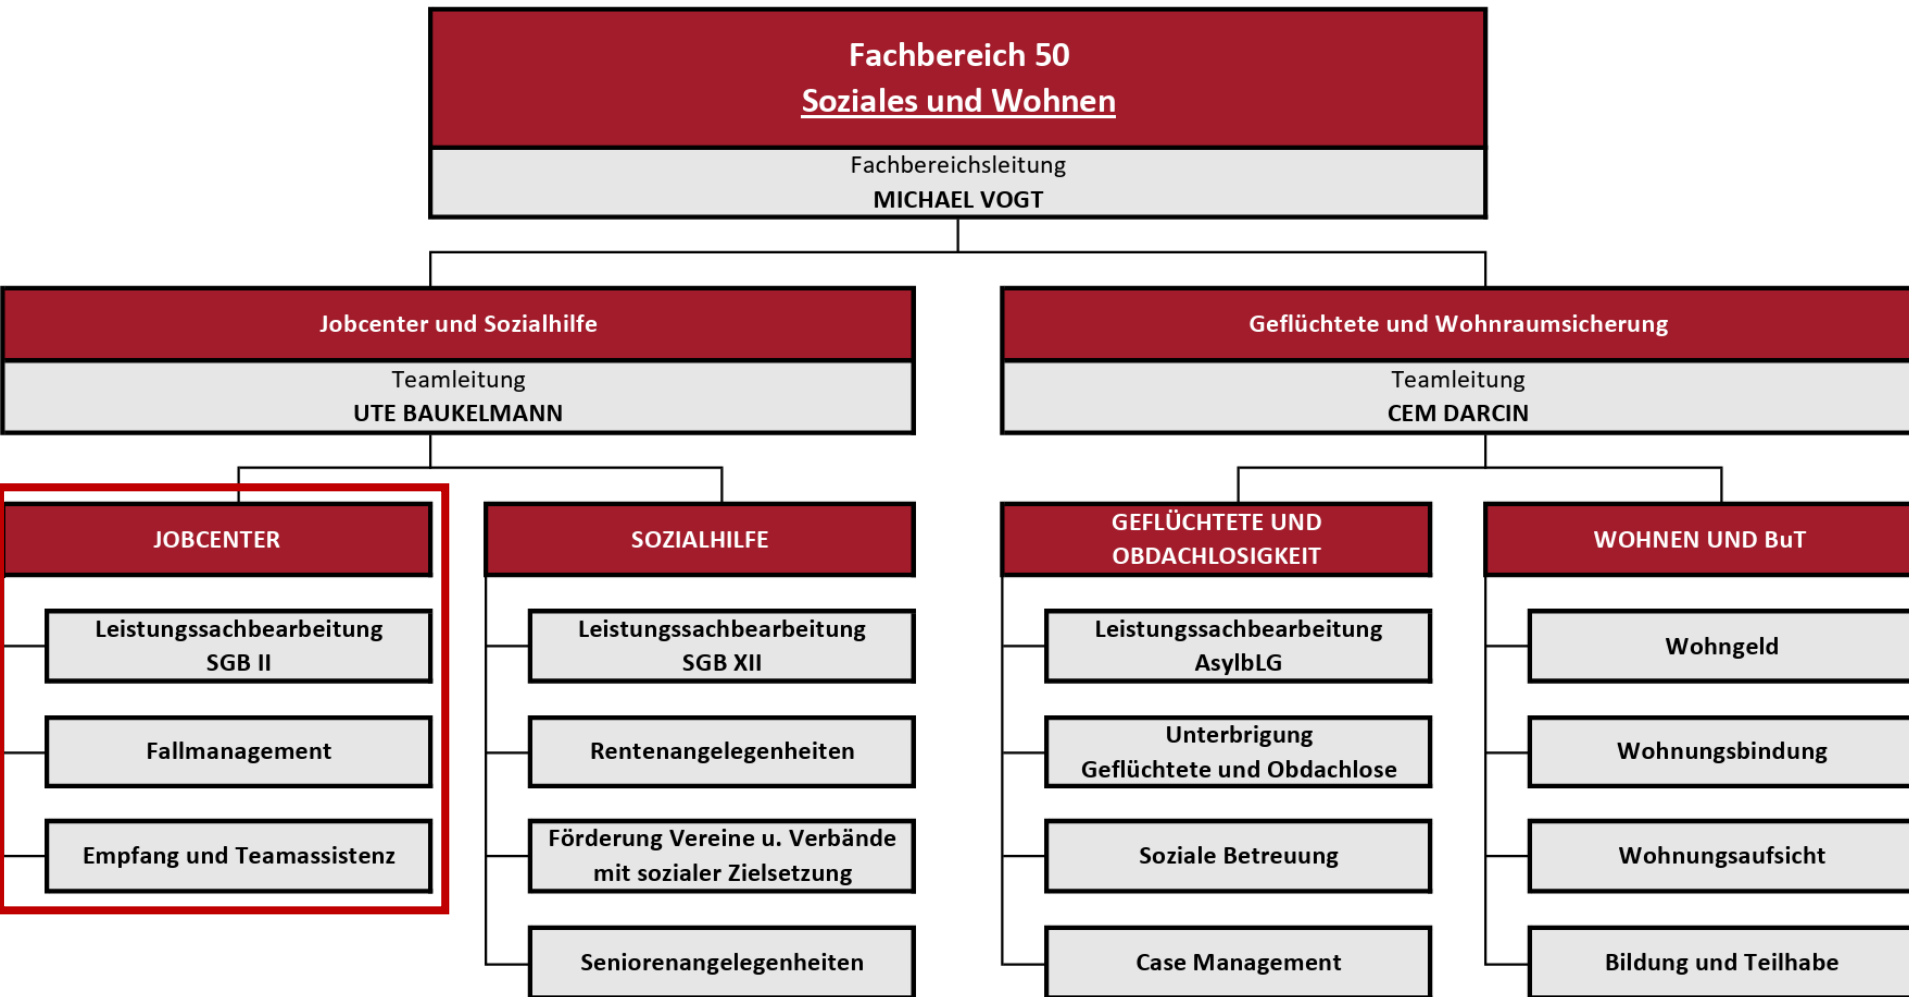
Fachbereich 50
Soziales und Wohnen

Fachbereichsleitung
MICHAEL VOGT

Jobcenter und Sozialhilfe

Teamleitung
UTE BAUKELMANN

Geflüchtete und Wohnraumsicherung

Teamleitung
CEM DARCIN

JOBCENTER

Leistungssachbearbeitung SGB II

Fallmanagement

Empfang und Teamassistenz

SOZIALHILFE

Leistungssachbearbeitung SGB XII

Rentenangelegenheiten

Förderung Vereine u. Verbände mit sozialer Zielsetzung

Seniorenangelegenheiten

GEFLÜCHTETE UND OBDACHLOSIGKEIT

Leistungssachbearbeitung AsylbLG

Unterbrigung Geflüchtete und Obdachlose

Soziale Betreuung

Case Management

WOHNEN UND BuT

Wohngeld

Wohnungsbindung

Wohnungsaufsicht

Bildung und Teilhabe